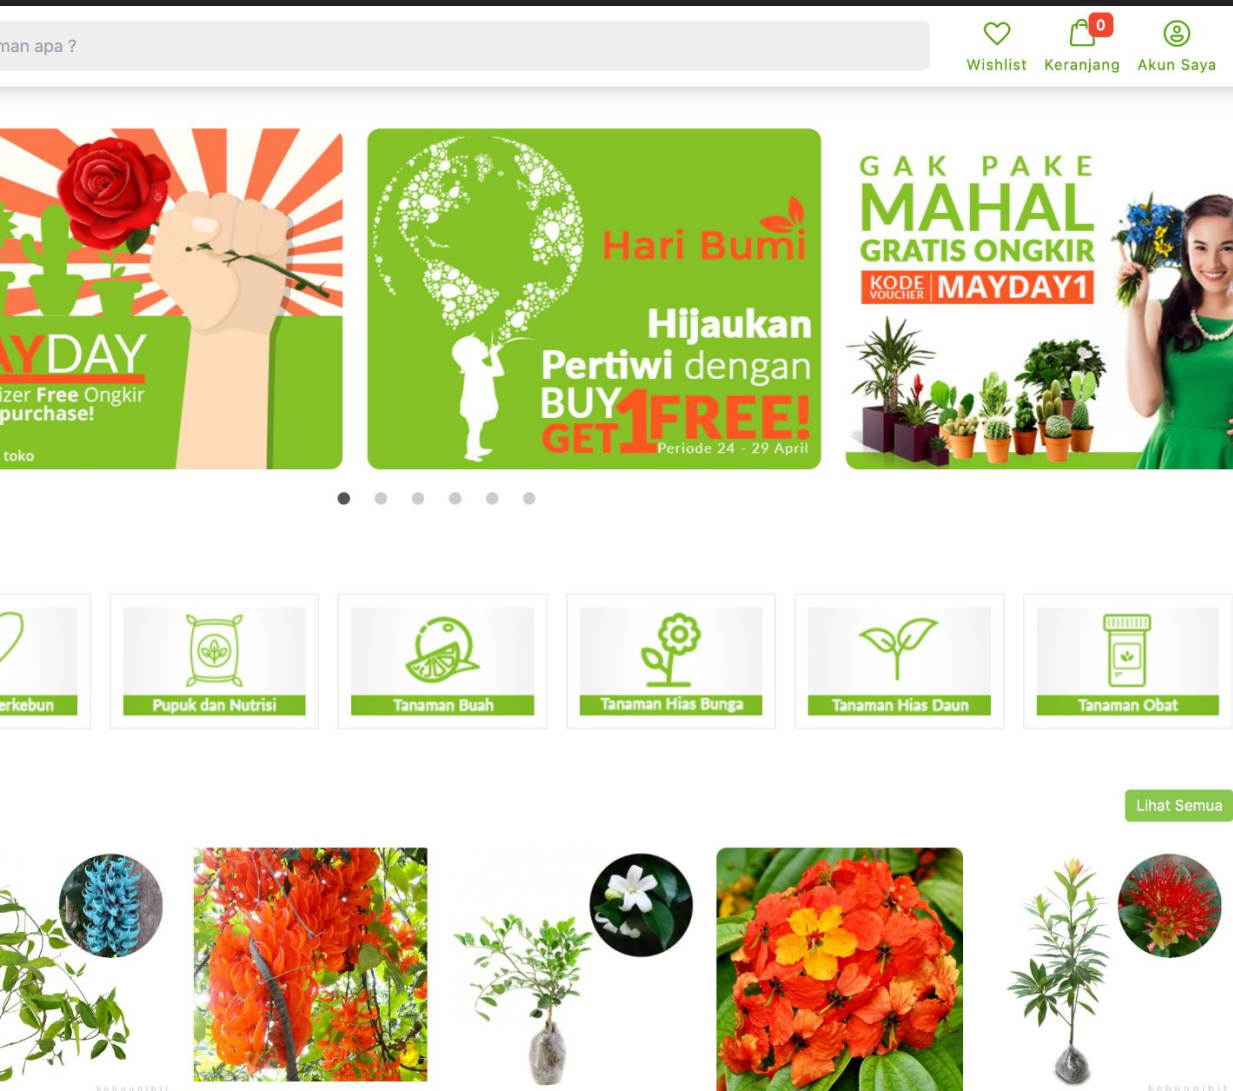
man apa ?

Wishlist 0 Keranjang Akun Saya

YDAY
izer Free Ongkir
purchase!
toko

Hari Bumi
Hijaukan Pertiwi dengan
BUY 1 GET FREE!
Periode 24 - 29 April

GAK PAKE MAHAL
GRATIS ONGKIR
KODE VOUCHER MAYDAY1

erkebun

Pupuk dan Nutrisi

Tanaman Buah

Tanaman Hias Bunga

Tanaman Hias Daun

Tanaman Obat

Lihat Semua